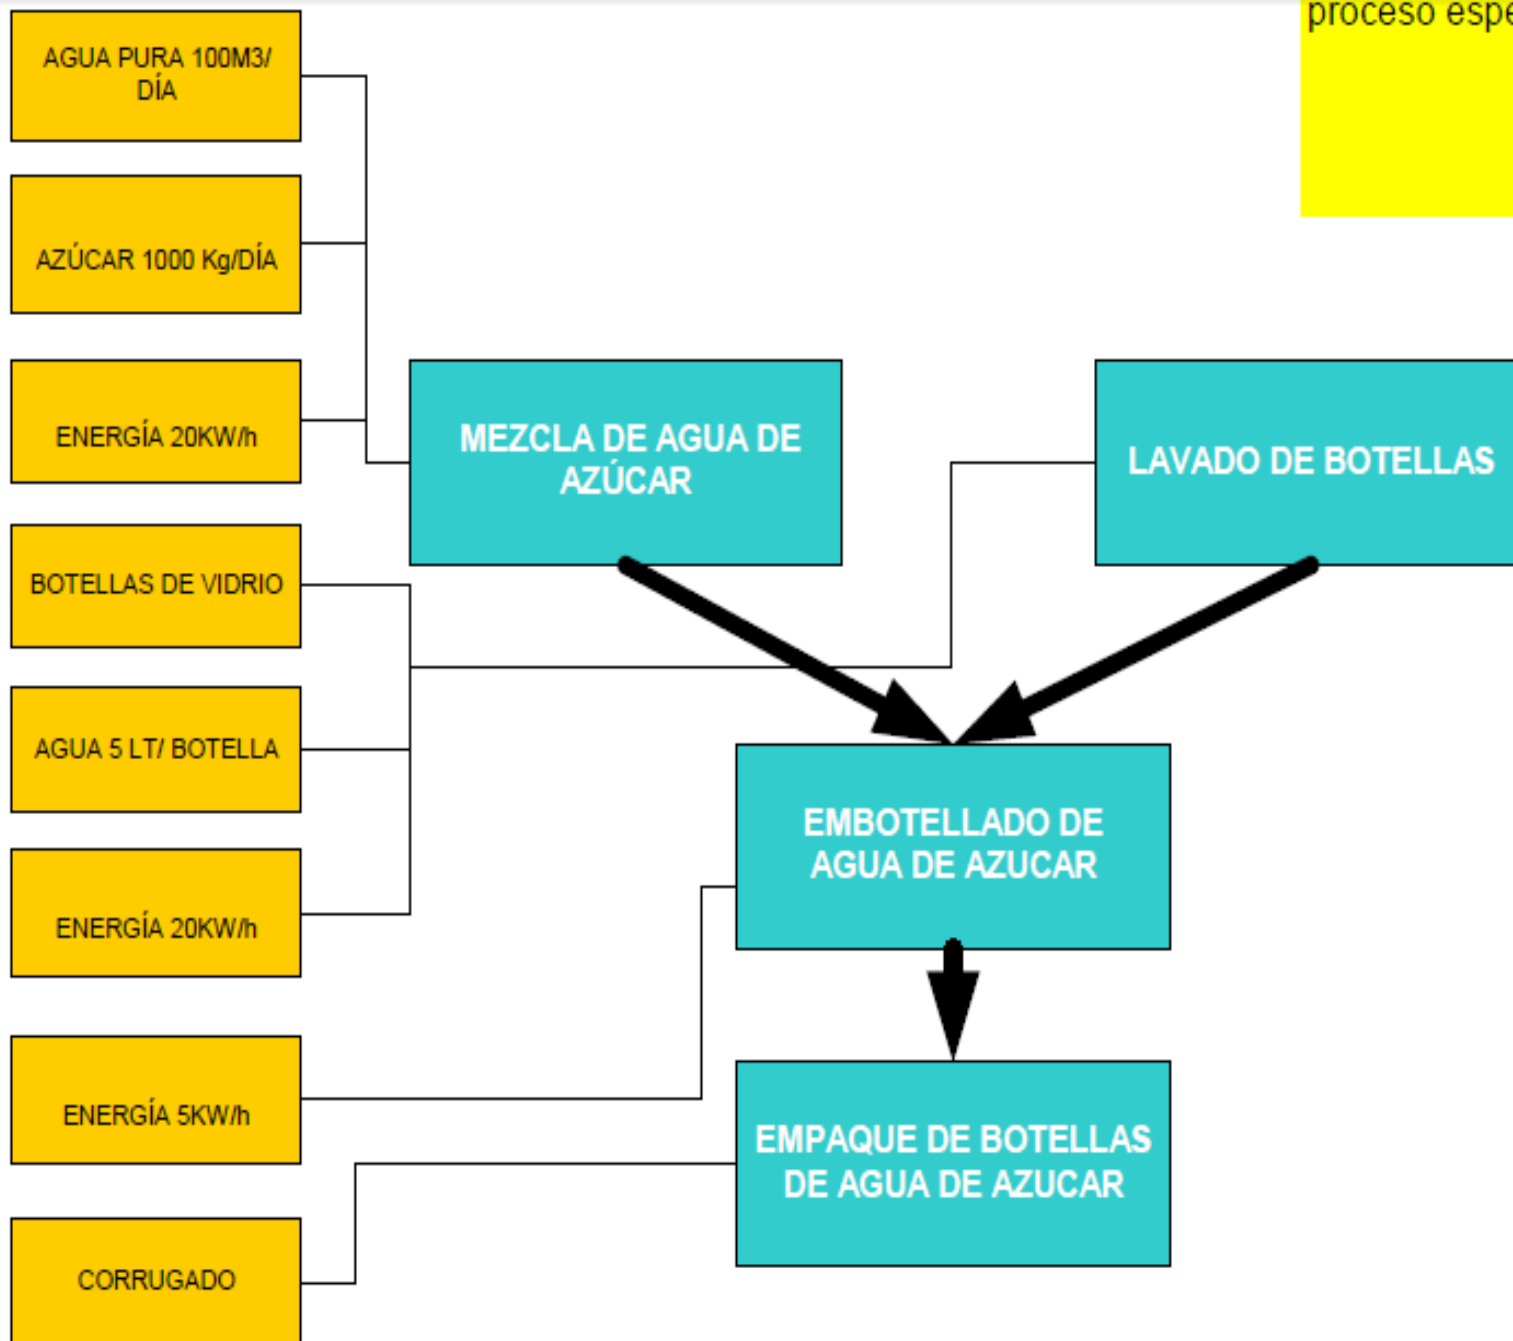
proceso espe

AGUA PURA 100M3/ DÍA

AZÚCAR 1000 Kg/DÍA

ENERGÍA 20KW/h

BOTELLAS DE VIDRIO

AGUA 5 LT/ BOTELLA

ENERGÍA 20KW/h

ENERGÍA 5KW/h

CORRUGADO

MEZCLA DE AGUA DE AZÚCAR

LAVADO DE BOTELLAS

EMBOTELLADO DE AGUA DE AZUCAR

EMPAQUE DE BOTELLAS DE AGUA DE AZUCAR